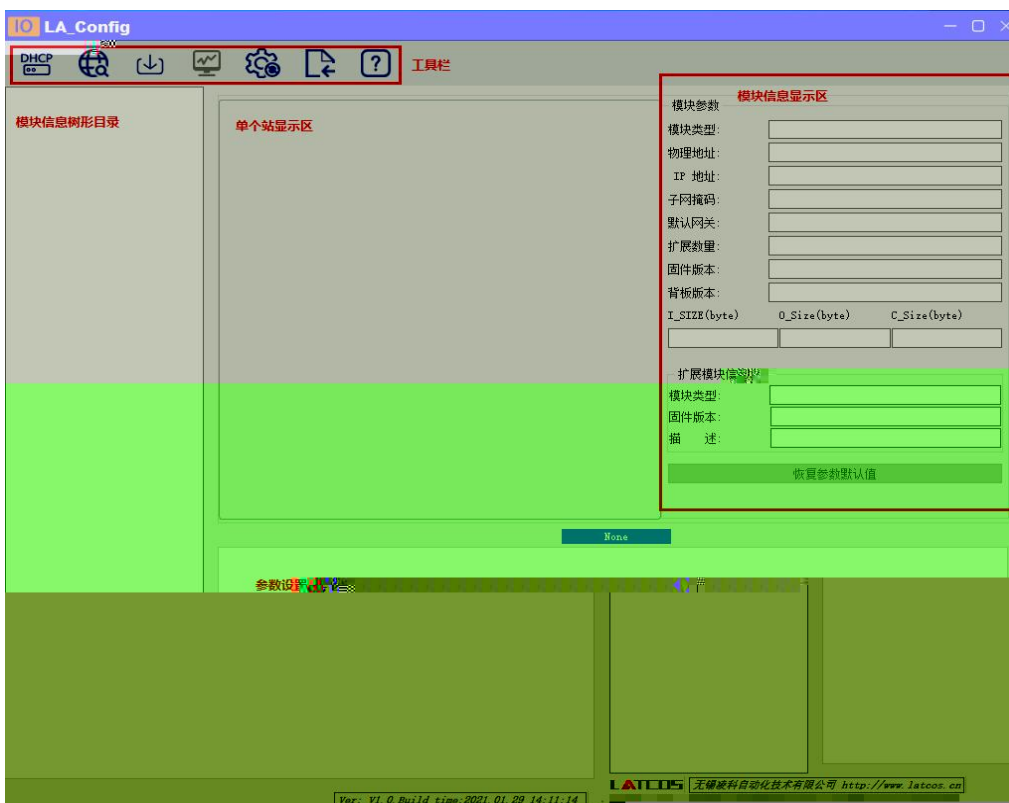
IO LA_Config

DHCP

工具栏

模块信息树形目录

单个站显示区

模块信息显示区
模块参数
模块类型:
物理地址:
IP 地址:
子网掩码:
默认网关:
扩展数量:
固件版本:
背板版本:
I_SIZE(byte) O_Size(byte) C_Size(byte)

扩展模块信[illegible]
模块类型:
固件版本:
描 述:

恢复参数默认值

None

参数设置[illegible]

Ver: V1.0 Build time:2021.01.29 14:11:14

LATCOS 无锡蓝科自动化技术有限公司 http://www.latcos.cn